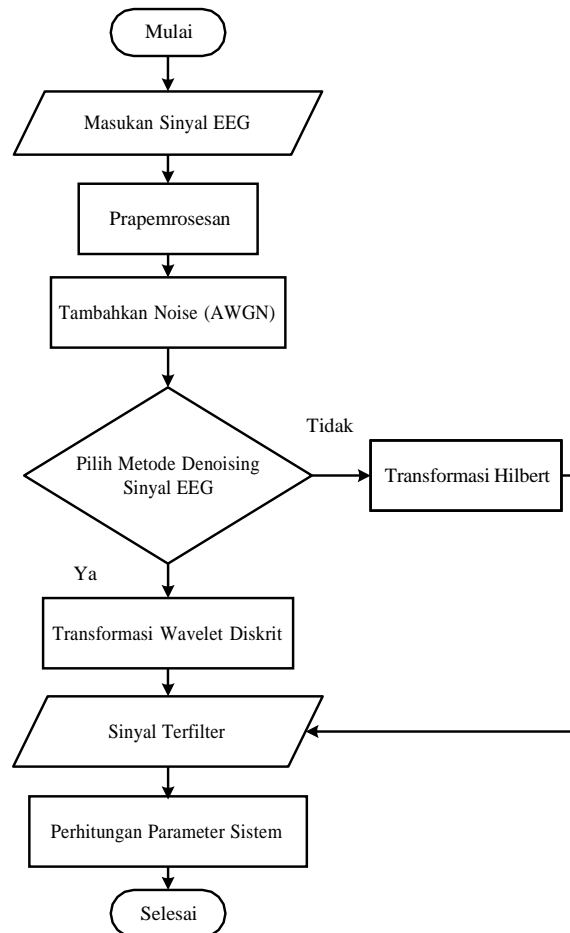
Mulai

Masukan Sinyal EEG

Prapemrosesan

Tambahkan Noise (AWGN)

Pilih Metode Denoising Sinyal EEG

Tidak

Transformasi Hilbert

Ya

Transformasi Wavelet Diskrit

Sinyal Terfilter

Perhitungan Parameter Sistem

Selesai